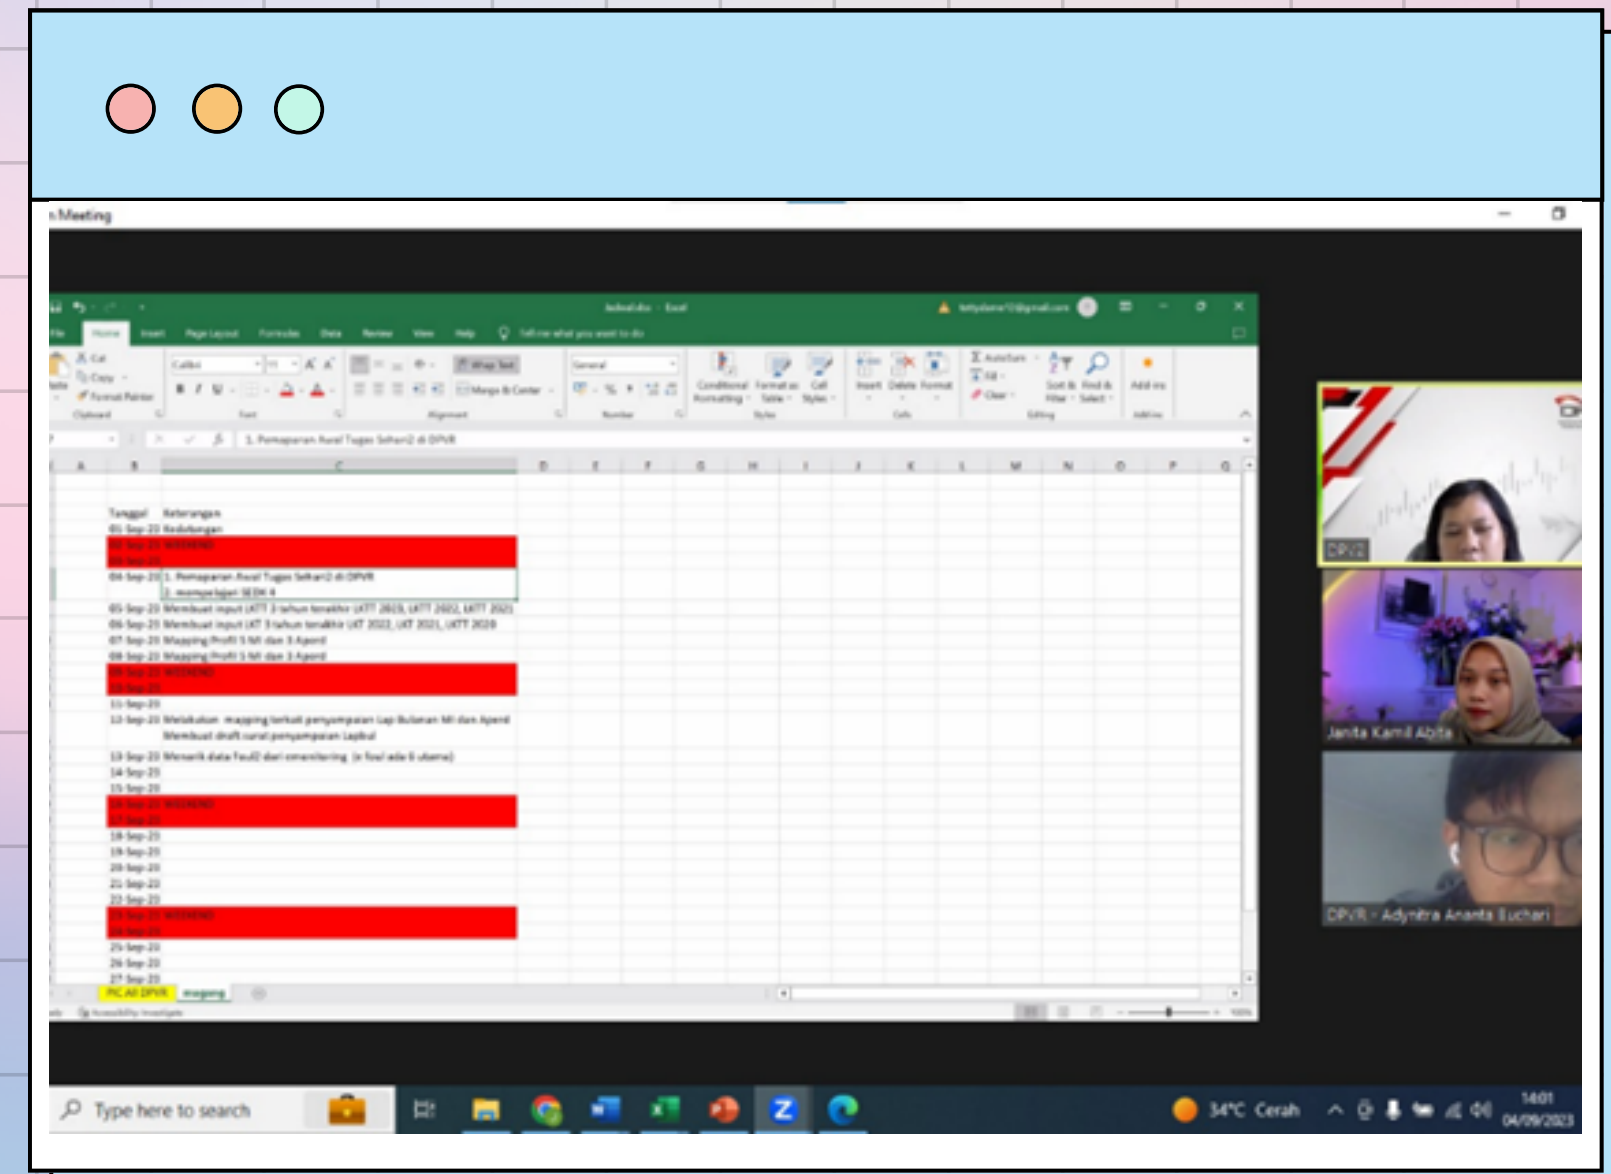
Meeting

Jadwal.xlsx - Excel

File Home Insert Page Layout Formulas Data Review View Help Tell me what you want to do

Cut Copy Format Painter Clipboard Calibri 11 Font Wrap Text Merge & Center Alignment General Number Conditional Formatting Format as Table Cell Styles Styles Insert Delete Format Cells AutoSum Fill Clear Sort & Filter Find & Select Editing Add-ins

1. Pemaparan Awal Tugas Sehari2 di DPVR

A B C D E F G H I J K L M N O P Q

Tanggal Keterangan
01-Sep-23 Kedatangan
02-Sep-23 WEEKEND
03-Sep-23
04-Sep-23 1. Pemaparan Awal Tugas Sehari2 di DPVR
2. mempelajari SEDK 4
05-Sep-23 Membuat input LKTT 3 tahun terakhir LKTT 2023, LKTT 2022, LKTT 2021
06-Sep-23 Membuat input LKT 3 tahun terakhir LKT 2022, LKT 2021, LKTT 2020
07-Sep-23 Mapping Profil 5 MI dan 3 Aperd
08-Sep-23 Mapping Profil 5 MI dan 3 Aperd
09-Sep-23 WEEKEND
10-Sep-23
11-Sep-23
12-Sep-23 Melakukan mapping terkait penyampaian Lap Bulanan MI dan Aperd
Membuat draft surat penyampaian Lapbul
13-Sep-23 Menarik data Feu02 dari emonitoring (e feu ada 6 utama)
14-Sep-23
15-Sep-23
16-Sep-23 WEEKEND
17-Sep-23
18-Sep-23
19-Sep-23
20-Sep-23
21-Sep-23
22-Sep-23
23-Sep-23 WEEKEND
24-Sep-23
25-Sep-23
26-Sep-23
27-Sep-23

PIC All DPVR mapping

DPV2
Janita Kamil Abita
DPVR - Adyntra Ananta Buchari

Type here to search
34°C Cerah
14:01
04/09/2023